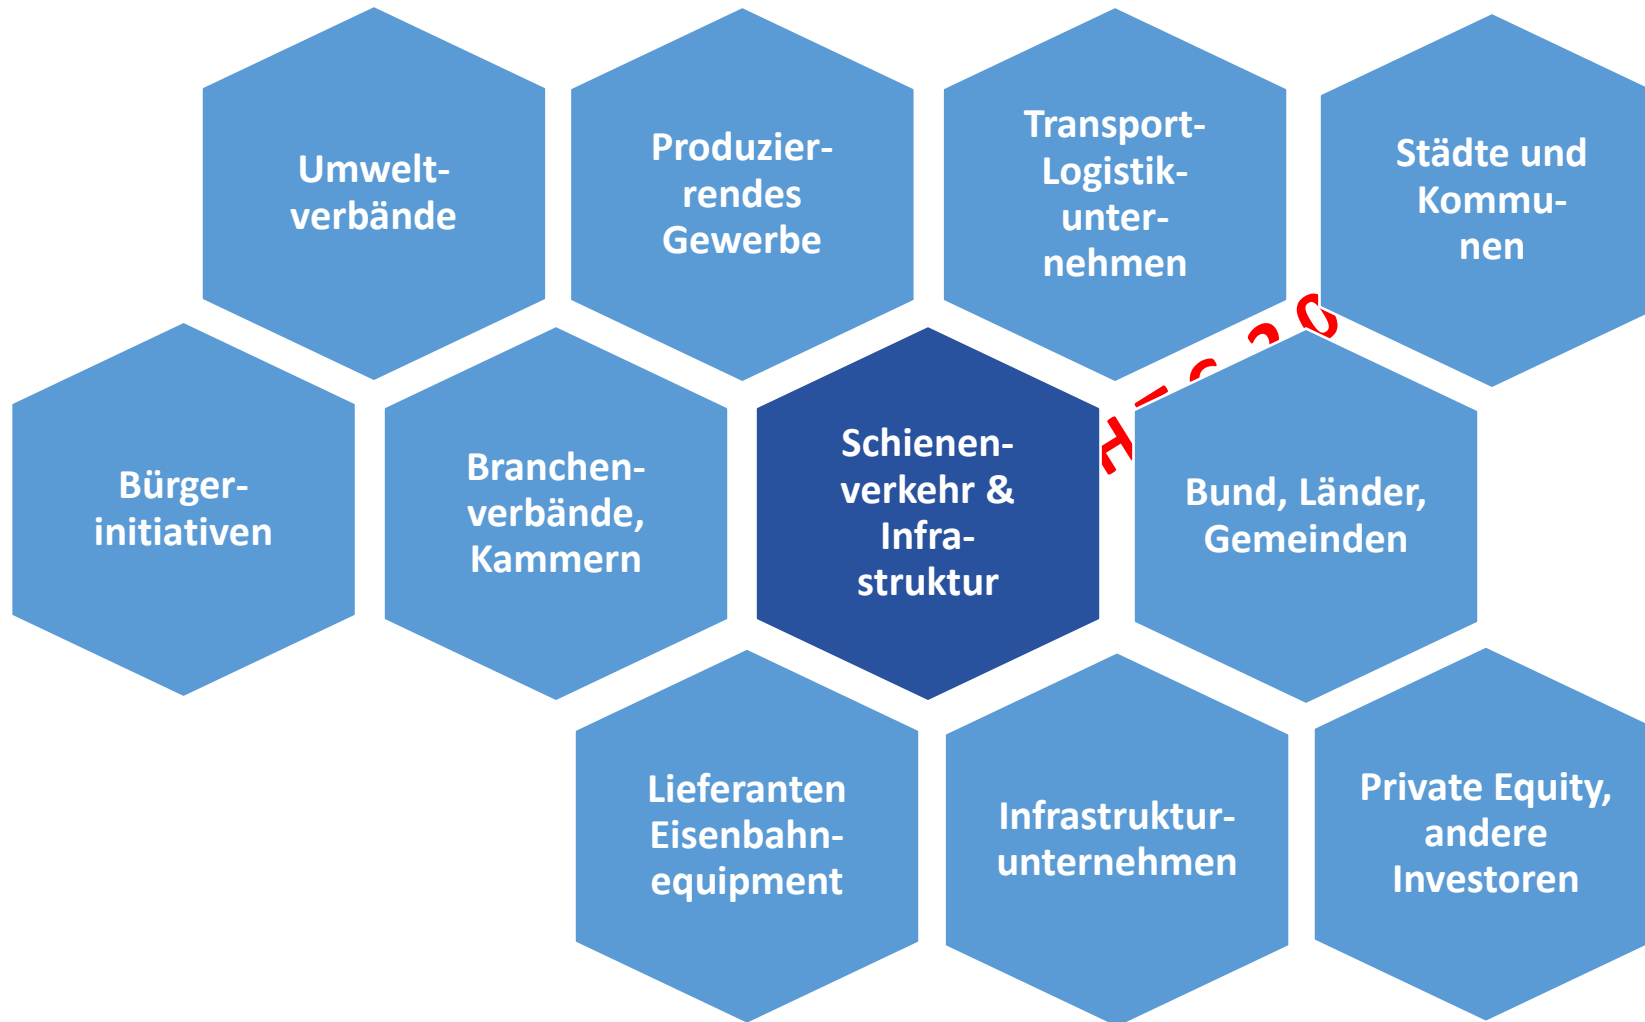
Umweltverbände

Produzierrendes Gewerbe

Transport-Logistikunternehmen

Städte und Kommunen

Bürgerinitiativen

Branchenverbände, Kammern

Schienenverkehr & Infrastruktur

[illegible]

Bund, Länder, Gemeinden

Lieferanten Eisenbahnequipment

Infrastrukturunternehmen

Private Equity, andere Investoren